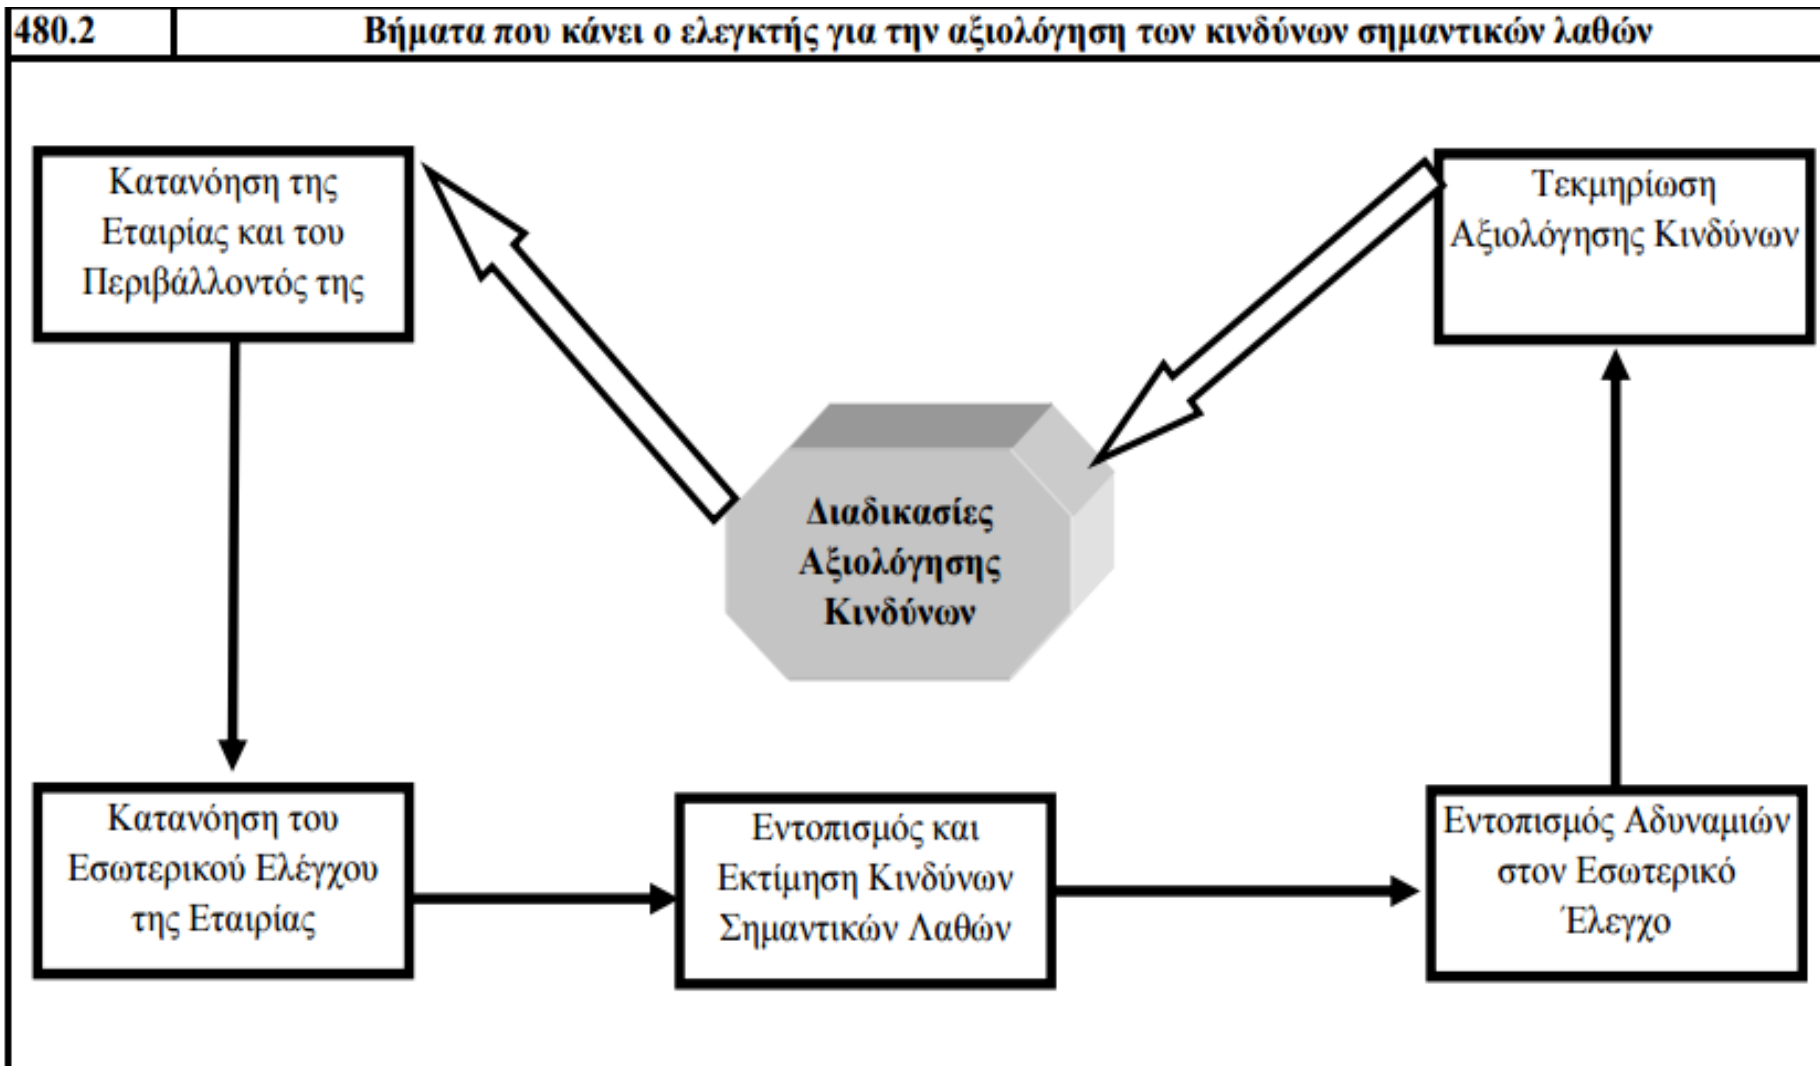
| 480.2 | Βήματα που κάνει ο ελεγκτής για την αξιολόγηση των κινδύνων σημαντικών λαθών |
|---|---|

Κατανόηση της Εταιρίας και του Περιβάλλοντός της

Τεκμηρίωση Αξιολόγησης Κινδύνων

Διαδικασίες Αξιολόγησης Κινδύνων

Κατανόηση του Εσωτερικού Ελέγχου της Εταιρίας

Εντοπισμός και Εκτίμηση Κινδύνων Σημαντικών Λαθών

Εντοπισμός Αδυναμιών στον Εσωτερικό Έλεγχο